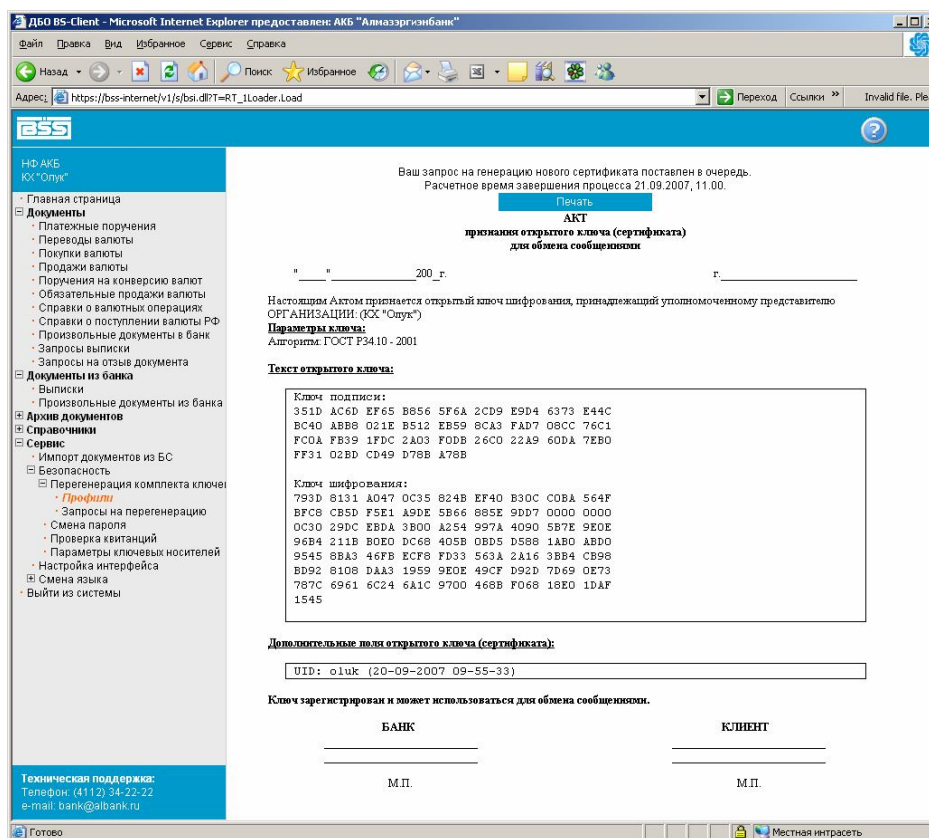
ДБО BS-Client - Microsoft Internet Explorer предоставлен: АКБ "Алмазэргиэнбанк"

Файл Правка Вид Избранное Сервис Справка

Назад Поиск Избранное

Адрес: https://bss-internet/v1/s/bsi.dll?T=RT_1Loader.Load Переход Ссылки » Invalid file. Ple

BSS

НФ АКБ
КХ "Опук"

Главная страница
Документы
Платежные поручения
Переводы валюты
Покупки валюты
Продажи валюты
Поручения на конверсию валют
Обязательные продажи валюты
Справки о валютных операциях
Справки о поступлении валюты РФ
Произвольные документы в банк
Запросы выписки
Запросы на отзыв документа
Документы из банка
Выписки
Произвольные документы из банка
Архив документов
Справочники
Сервис
Импорт документов из БС
Безопасность
Перегенерация комплекта ключей
Профили
Запросы на перегенерацию
Смена пароля
Проверка квитанций
Параметры ключевых носителей
Настройка интерфейса
Смена языка
Выйти из системы

Техническая поддержка:
Телефон: (4112) 34-22-22
e-mail: bank@albank.ru

Ваш запрос на генерацию нового сертификата поставлен в очередь.
Расчетное время завершения процесса 21.09.2007, 11.00.

Печать

АКТ
признания открытого ключа (сертификата)
для обмена сообщениями

"____"____________200_ г. г.____________________

Настоящим Актом признается открытый ключ шифрования, принадлежащий уполномоченному представителю ОРГАНИЗАЦИИ: (КХ "Опук")
Параметры ключа:
Алгоритм: ГОСТ Р34.10 - 2001

Текст открытого ключа:

Ключ подписи:
351D AC6D EF65 B856 5F6A 2CD9 E9D4 6373 E44C
BC40 ABB8 021E B512 EB59 8CA3 FAD7 08CC 76C1
FC0A FB39 1FDC 2A03 F0DB 26C0 22A9 60DA 7EB0
FF31 02BD CD49 D78B A78B

Ключ шифрования:
793D 8131 A047 0C35 824B EF40 B30C C0BA 564F
BFC8 CB5D F5E1 A9DE 5B66 885E 9DD7 0000 0000
0C30 29DC EBDA 3B00 A254 997A 4090 5B7E 9E0E
96B4 211B B0E0 DC68 405B 0BD5 D588 1AB0 ABD0
9545 8BA3 46FB ECF8 FD33 563A 2A16 3BB4 CB98
BD92 8108 DAA3 1959 9E0E 49CF D92D 7D69 0E73
787C 6961 6C24 6A1C 9700 468B F068 18E0 1DAF
1545

Дополнительные поля открытого ключа (сертификата):

UID: oluk (20-09-2007 09-55-33)

Ключ зарегистрирован и может использоваться для обмена сообщениями.

БАНК КЛИЕНТ

М.П. М.П.

Готово Местная интрасеть